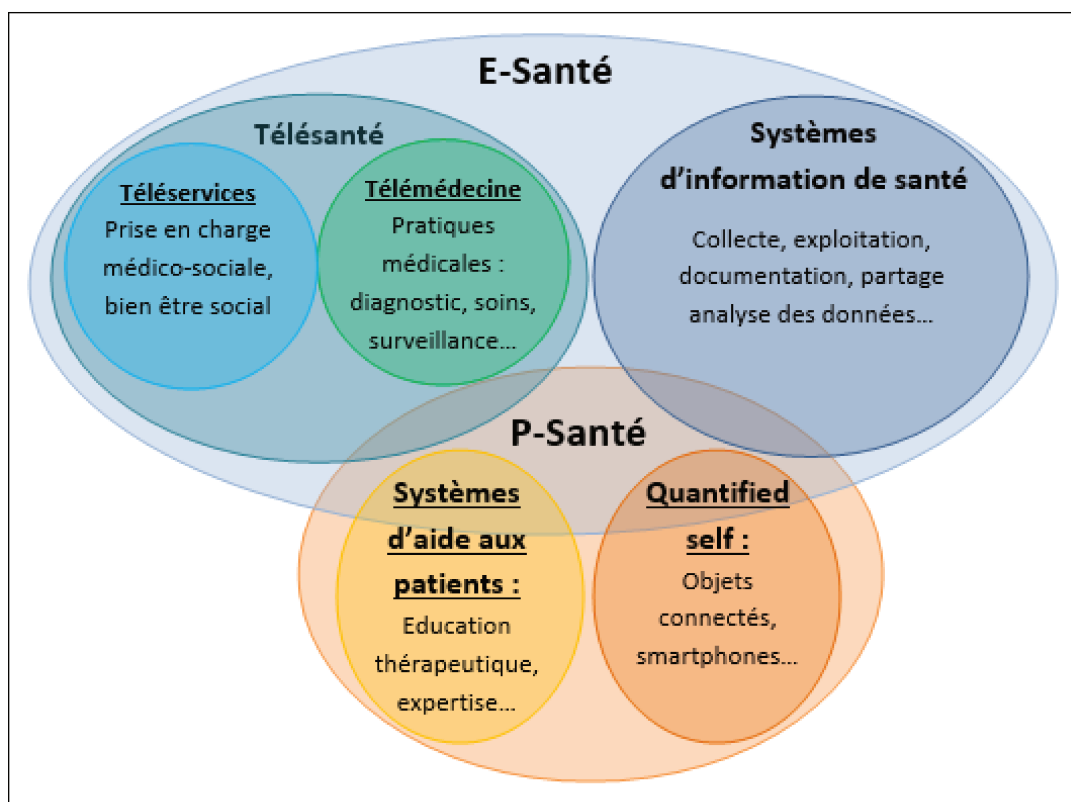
E-Santé

Télésanté

Téléservices
Prise en charge médico-sociale, bien être social

Télémédecine
Pratiques médicales : diagnostic, soins, surveillance…

Systèmes d'information de santé

Collecte, exploitation, documentation, partage analyse des données…

P-Santé

Systèmes d'aide aux patients :
Education thérapeutique, expertise…

Quantified self :
Objets connectés, smartphones…